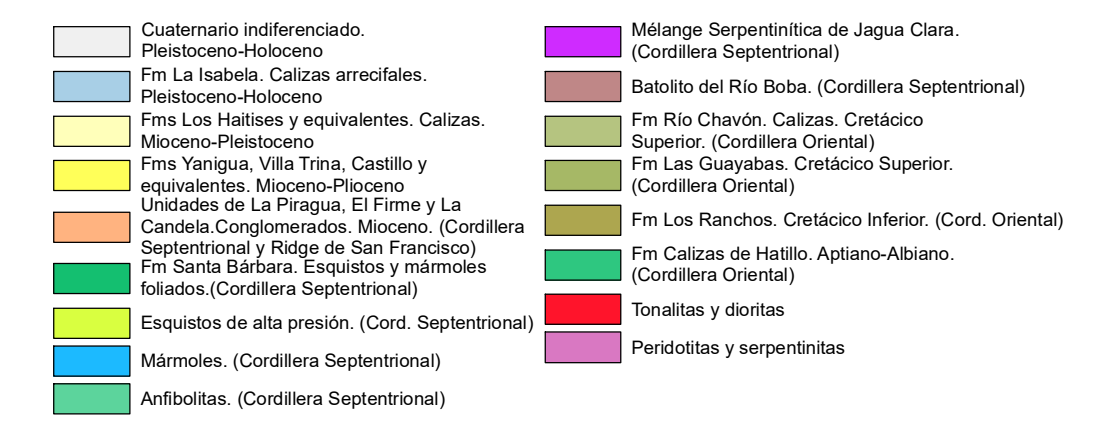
Cuaternario indiferenciado. Pleistoceno-Holoceno

Fm La Isabela. Calizas arrecifales. Pleistoceno-Holoceno

Fms Los Haitises y equivalentes. Calizas. Mioceno-Pleistoceno

Fms Yanigua, Villa Trina, Castillo y equivalentes. Mioceno-Plioceno

Unidades de La Piragua, El Firme y La Candela.Conglomerados. Mioceno. (Cordillera Septentrional y Ridge de San Francisco)

Fm Santa Bárbara. Esquistos y mármoles foliados.(Cordillera Septentrional)

Esquistos de alta presión. (Cord. Septentrional)

Mármoles. (Cordillera Septentrional)

Anfibolitas. (Cordillera Septentrional)

Mélange Serpentinítica de Jagua Clara. (Cordillera Septentrional)

Batolito del Río Boba. (Cordillera Septentrional)

Fm Río Chavón. Calizas. Cretácico Superior. (Cordillera Oriental)

Fm Las Guayabas. Cretácico Superior. (Cordillera Oriental)

Fm Los Ranchos. Cretácico Inferior. (Cord. Oriental)

Fm Calizas de Hatillo. Aptiano-Albiano. (Cordillera Oriental)

Tonalitas y dioritas

Peridotitas y serpentinitas